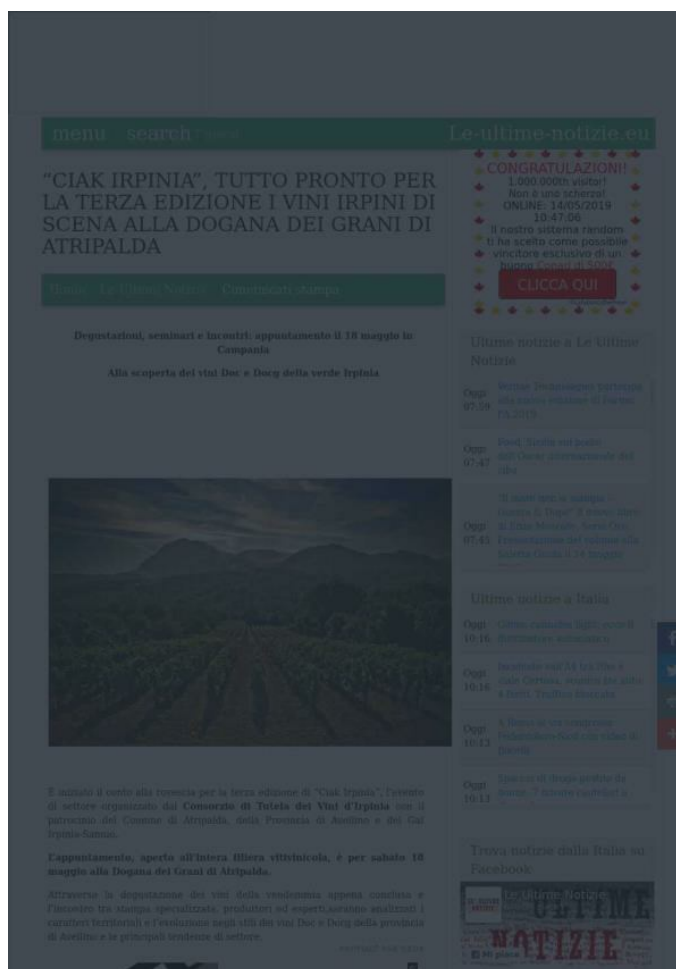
menu search

Le-ultime-notizie.eu

"CIAK IRPINIA", TUTTO PRONTO PER LA TERZA EDIZIONE I VINI IRPINI DI SCENA ALLA DOGANA DEI GRANI DI ATRIPALDA

Home Le Ultime Notizie Comunicati stampa

Degustazioni, seminari e incontri: appuntamento il 18 maggio in Campania

Alla scoperta dei vini Doc e Docg della verde Irpinia

È iniziato il conto alla rovescia per la terza edizione di "Ciak Irpinia", l'evento di settore organizzato dal Consorzio di Tutela dei Vini d'Irpinia con il patrocinio del Comune di Atripalda, della Provincia di Avellino e del Gal Irpinia-Sannio.

L'appuntamento, aperto all'intera filiera vitivinicola, è per sabato 18 maggio alla Dogana dei Grani di Atripalda.

Attraverso la degustazione dei vini della vendemmia appena conclusa e l'incontro tra stampa specializzata, produttori ed esperti,saranno analizzati i caratteri territoriali e l'evoluzione negli stili dei vini Doc e Docg della provincia di Avellino e le principali tendenze di settore.

CONGRATULAZIONI!
1.000.000th visitor!
Non è uno scherzo!
ONLINE: 14/05/2019
10:47:06
Il nostro sistema random ti ha scelto come possibile vincitore esclusivo di un buono Coupon di 500€
CLICCA QUI

Ultime notizie a Le Ultime Notizie

Oggi 07:59 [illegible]

Oggi 07:47 Fedi, Sicilia sul podio dell'Oscar internazionale del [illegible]

Oggi 07:41 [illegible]

Ultime notizie a Italia

Oggi 10:16 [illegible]

Oggi 10:16 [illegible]

Oggi 10:13 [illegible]

Oggi 10:13 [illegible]

Trova notizie dalla Italia su Facebook

Le Ultime Notizie

ULTIME NOTIZIE

Mi piace